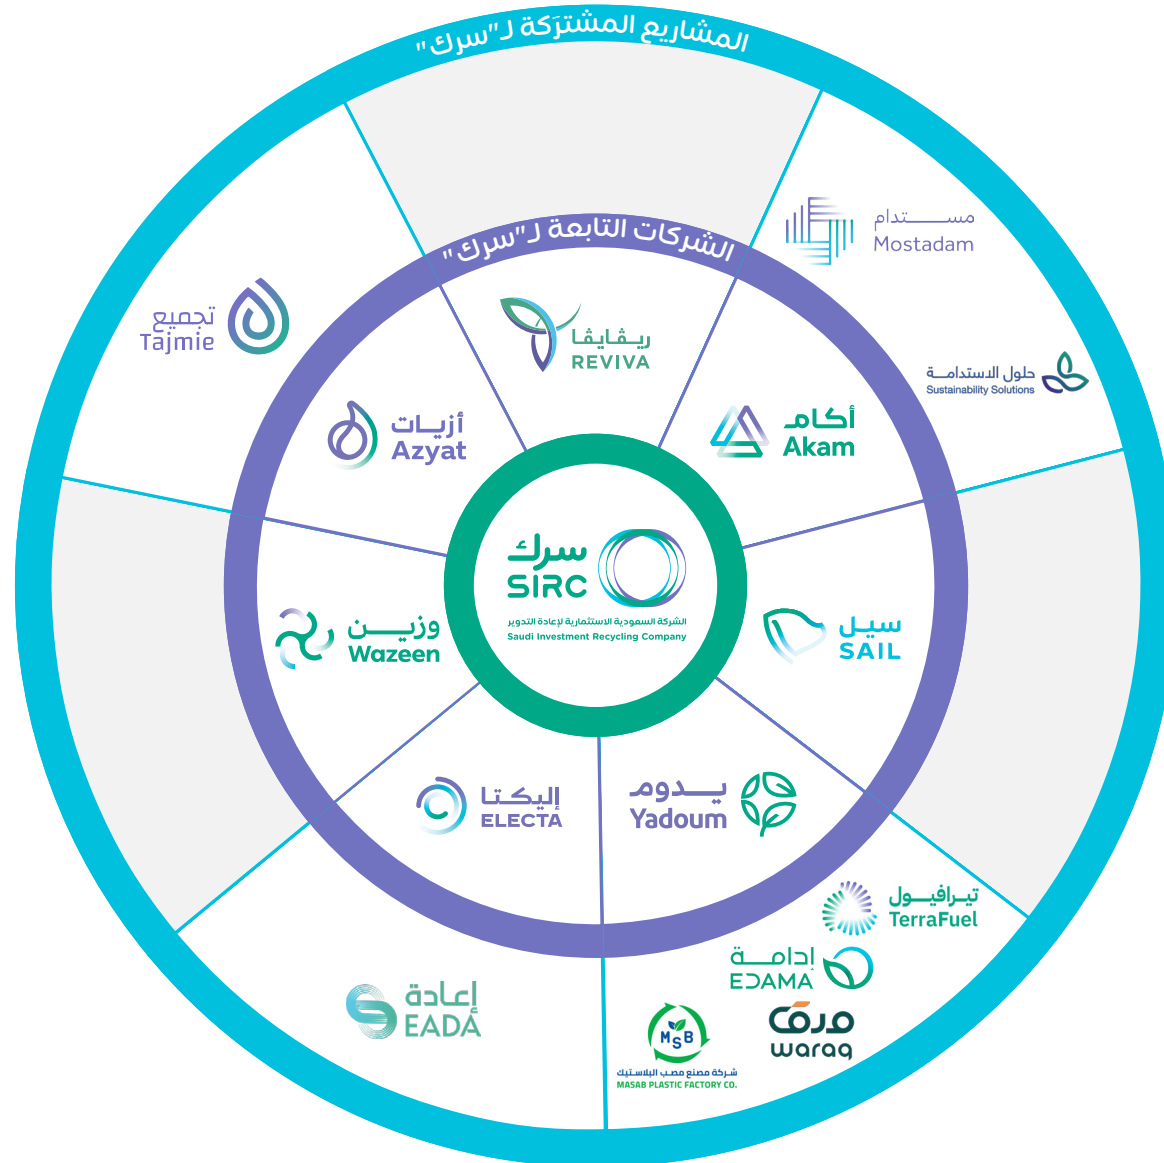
المشاريع المشتركة لـ"سرك"

الشركات التابعة لـ"سرك"

سرك
SIRC
الشركة السعودية الاستثمارية لإعادة التدوير
Saudi Investment Recycling Company

ريفايفا
REVIVA

أكام
Akam

سيل
SAIL

يدوم
Yadoum

إليكتا
ELECTA

وزين
Wazeen

أزيات
Azyat

مستدام
Mostadam

حلول الاستدامة
Sustainability Solutions

تيرافيول
TerraFuel

إدامة
EDAMA

ورق
waraq

MSB
شركة مصنع مصب البلاستيك
MASAB PLASTIC FACTORY CO.

إعادة
EADA

تجميع
Tajmie